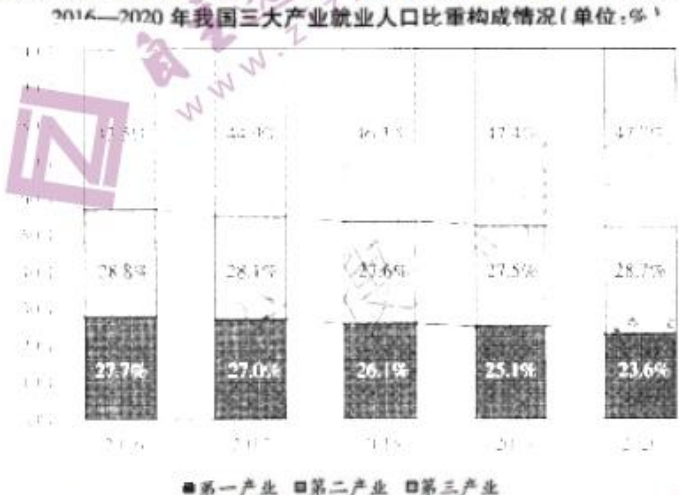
2016—2020 年我国三大产业就业人口比重构成情况(单位:%)

| 2016 | 2017 | 2018 | 2019 | 2020 |
|---|---|---|---|---|
| 43.5% | 44.9% | 46.3% | 47.4% | 47.7% |
| 28.8% | 28.1% | 27.6% | 27.5% | 28.7% |
| 27.7% | 27.0% | 26.1% | 25.1% | 23.6% |

■第一产业 □第二产业 □第三产业